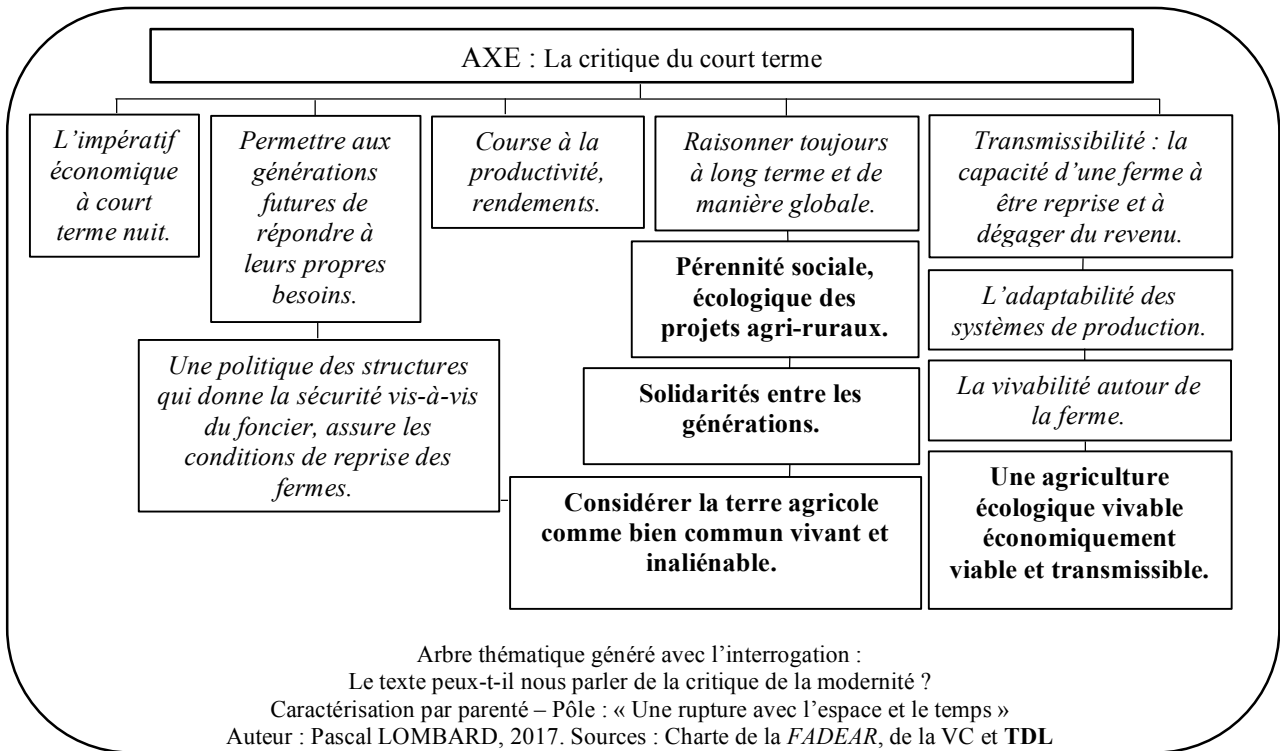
AXE : La critique du court terme

L'impératif économique à court terme nuit.

Permettre aux générations futures de répondre à leurs propres besoins.

Course à la productivité, rendements.

Raisonner toujours à long terme et de manière globale.

Transmissibilité : la capacité d'une ferme à être reprise et à dégager du revenu.

Pérennité sociale, écologique des projets agri-ruraux.

L'adaptabilité des systèmes de production.

Une politique des structures qui donne la sécurité vis-à-vis du foncier, assure les conditions de reprise des fermes.

Solidarités entre les générations.

La vivabilité autour de la ferme.

Considérer la terre agricole comme bien commun vivant et inaliénable.

Une agriculture écologique vivable économiquement viable et transmissible.

Arbre thématique généré avec l'interrogation :
Le texte peux-t-il nous parler de la critique de la modernité ?
Caractérisation par parenté – Pôle : « Une rupture avec l'espace et le temps »
Auteur : Pascal LOMBARD, 2017. Sources : Charte de la FADEAR, de la VC et TDL